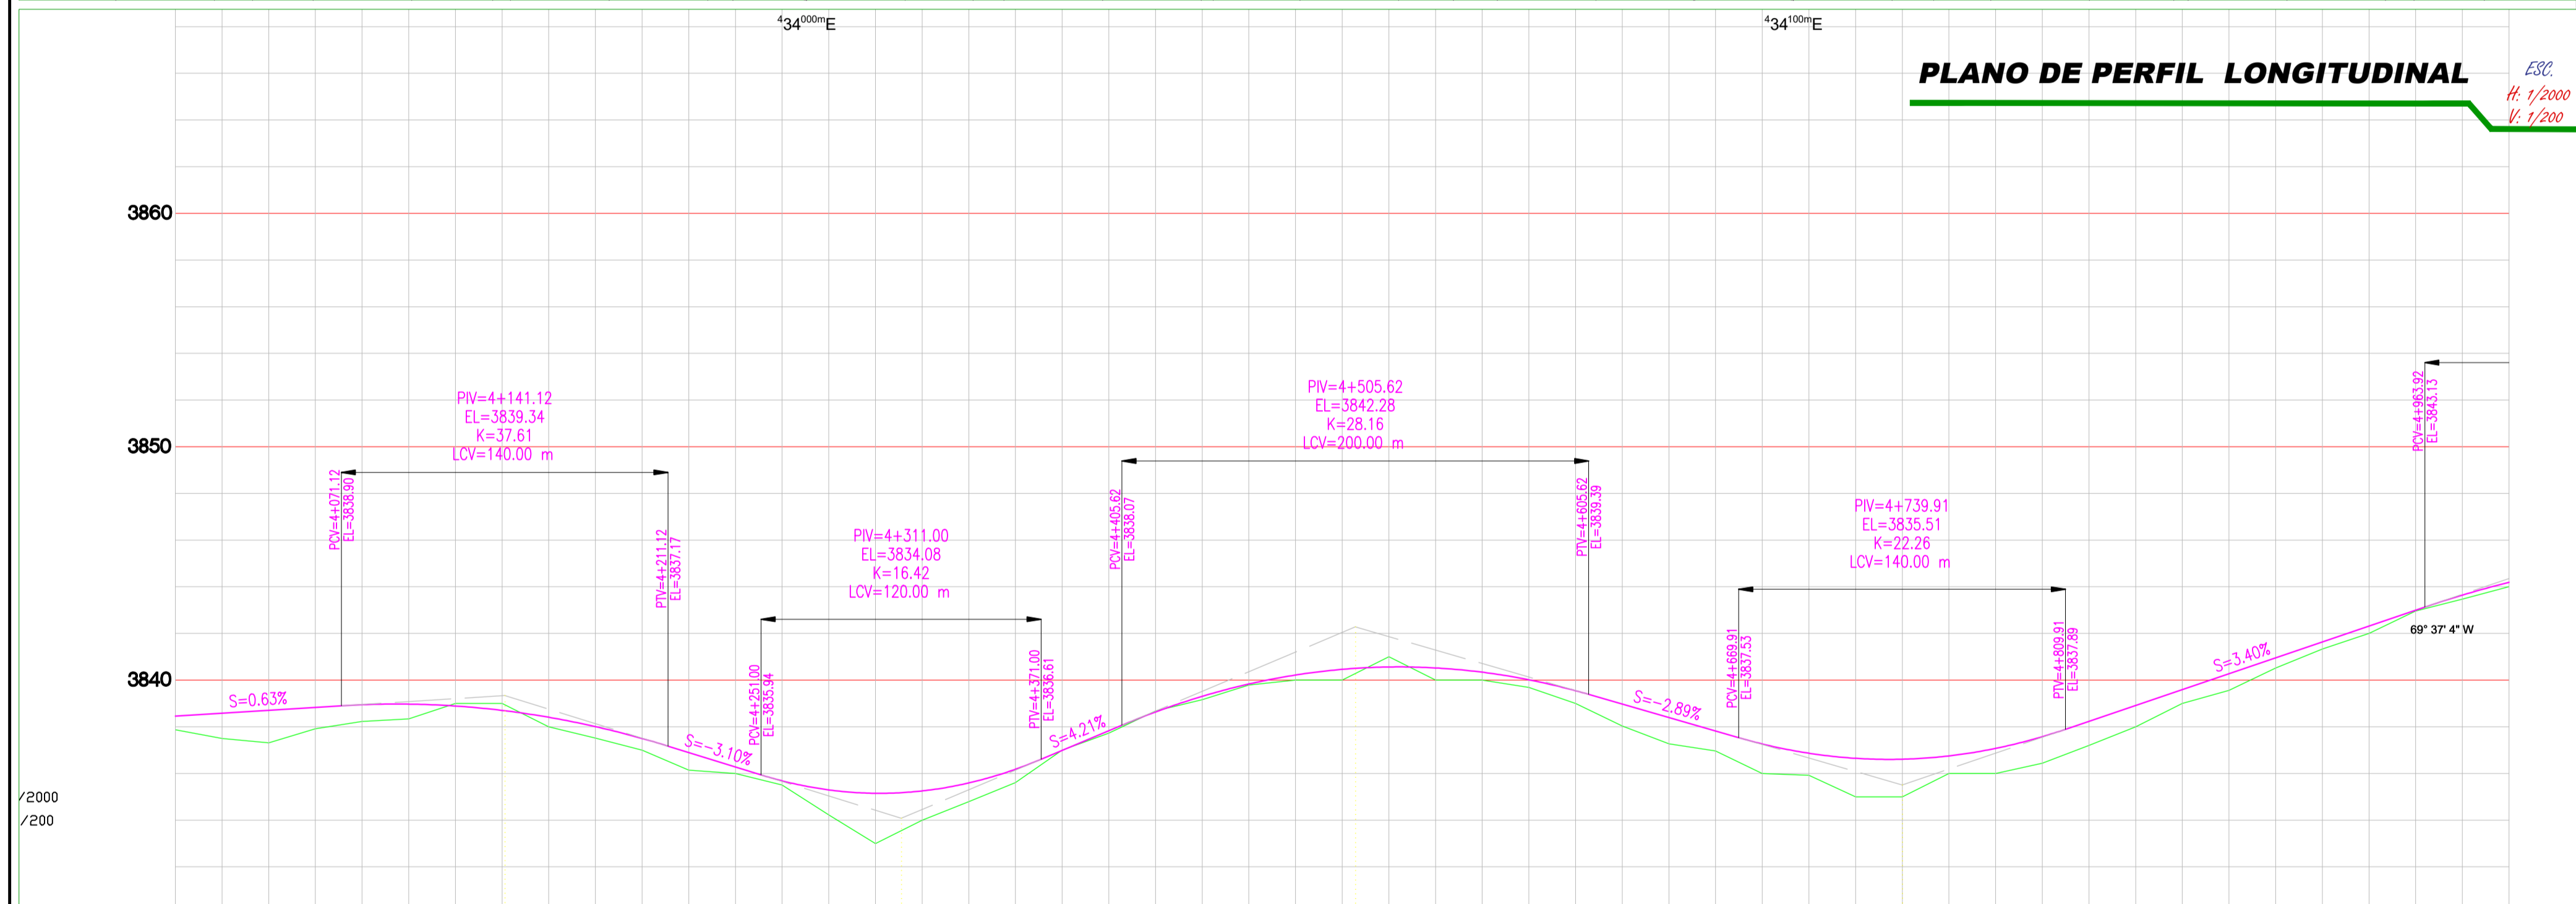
$^{4}34^{000m}E$

$^{4}34^{100m}E$

PLANO DE PERFIL LONGITUDINAL

ESC.
H: 1/2000
V: 1/200

3860

3850

3840

/2000
/200

PIV=4+141.12
EL=3839.34
K=37.61
LCV=140.00 m

PCV=4+071.12
EL=3838.90

PTV=4+211.12
EL=3837.17

PIV=4+311.00
EL=3834.08
K=16.42
LCV=120.00 m

PCV=4+251.00
EL=3835.94

PTV=4+371.00
EL=3836.61

PIV=4+505.62
EL=3842.28
K=28.16
LCV=200.00 m

PCV=4+405.62
EL=3838.07

PTV=4+605.62
EL=3839.39

PIV=4+739.91
EL=3835.51
K=22.26
LCV=140.00 m

PCV=4+669.91
EL=3837.53

PTV=4+809.91
EL=3837.89

PCV=4+963.92
EL=3843.13

69° 37' 4" W

S=0.63%

S=-3.10%

S=4.21%

S=-2.89%

S=3.40%